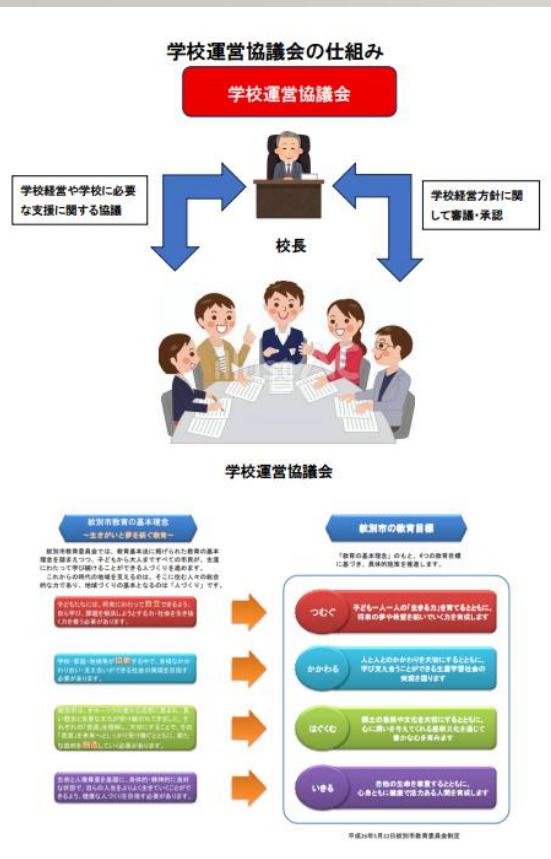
学校運営協議会の仕組み

学校運営協議会

学校経営や学校に必要な支援に関する協議

学校経営方針に関して審議・承認

校長

学校運営協議会

紋別市教育の基本理念
〜生きがいと夢を紡ぐ教育〜

紋別市教育委員会では、教育基本法に掲げられた教育の基本理念を踏まえつつ、子どもから大人まですべての市民が、生涯にわたって学び続けることができる人づくりを進めます。
これからの時代の地域を支えるのは、そこに住む人々の総合的な力であり、地域づくりの基本となるのは「人づくり」です。

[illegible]

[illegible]

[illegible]

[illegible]

紋別市の教育目標

「教育の基本理念」のもと、4つの教育目標に基づき、具体的施策を推進します。

つむぐ
子ども一人一人の「生きる力」を育てるとともに、将来の夢や希望を紡いでいく力を育成します

かかわる
人と人とのかかわりを大切にするとともに、学び支え合うことができる生涯学習社会の実現を図ります

はぐくむ
郷土の自然や文化を大切にするとともに、心に潤いを与えてくれる芸術文化を通じて豊かな心を育みます

いきる
自他の生命を尊重するとともに、心身ともに健康で活力ある人間を育成します

平成26年5月22日紋別市教育委員会制定